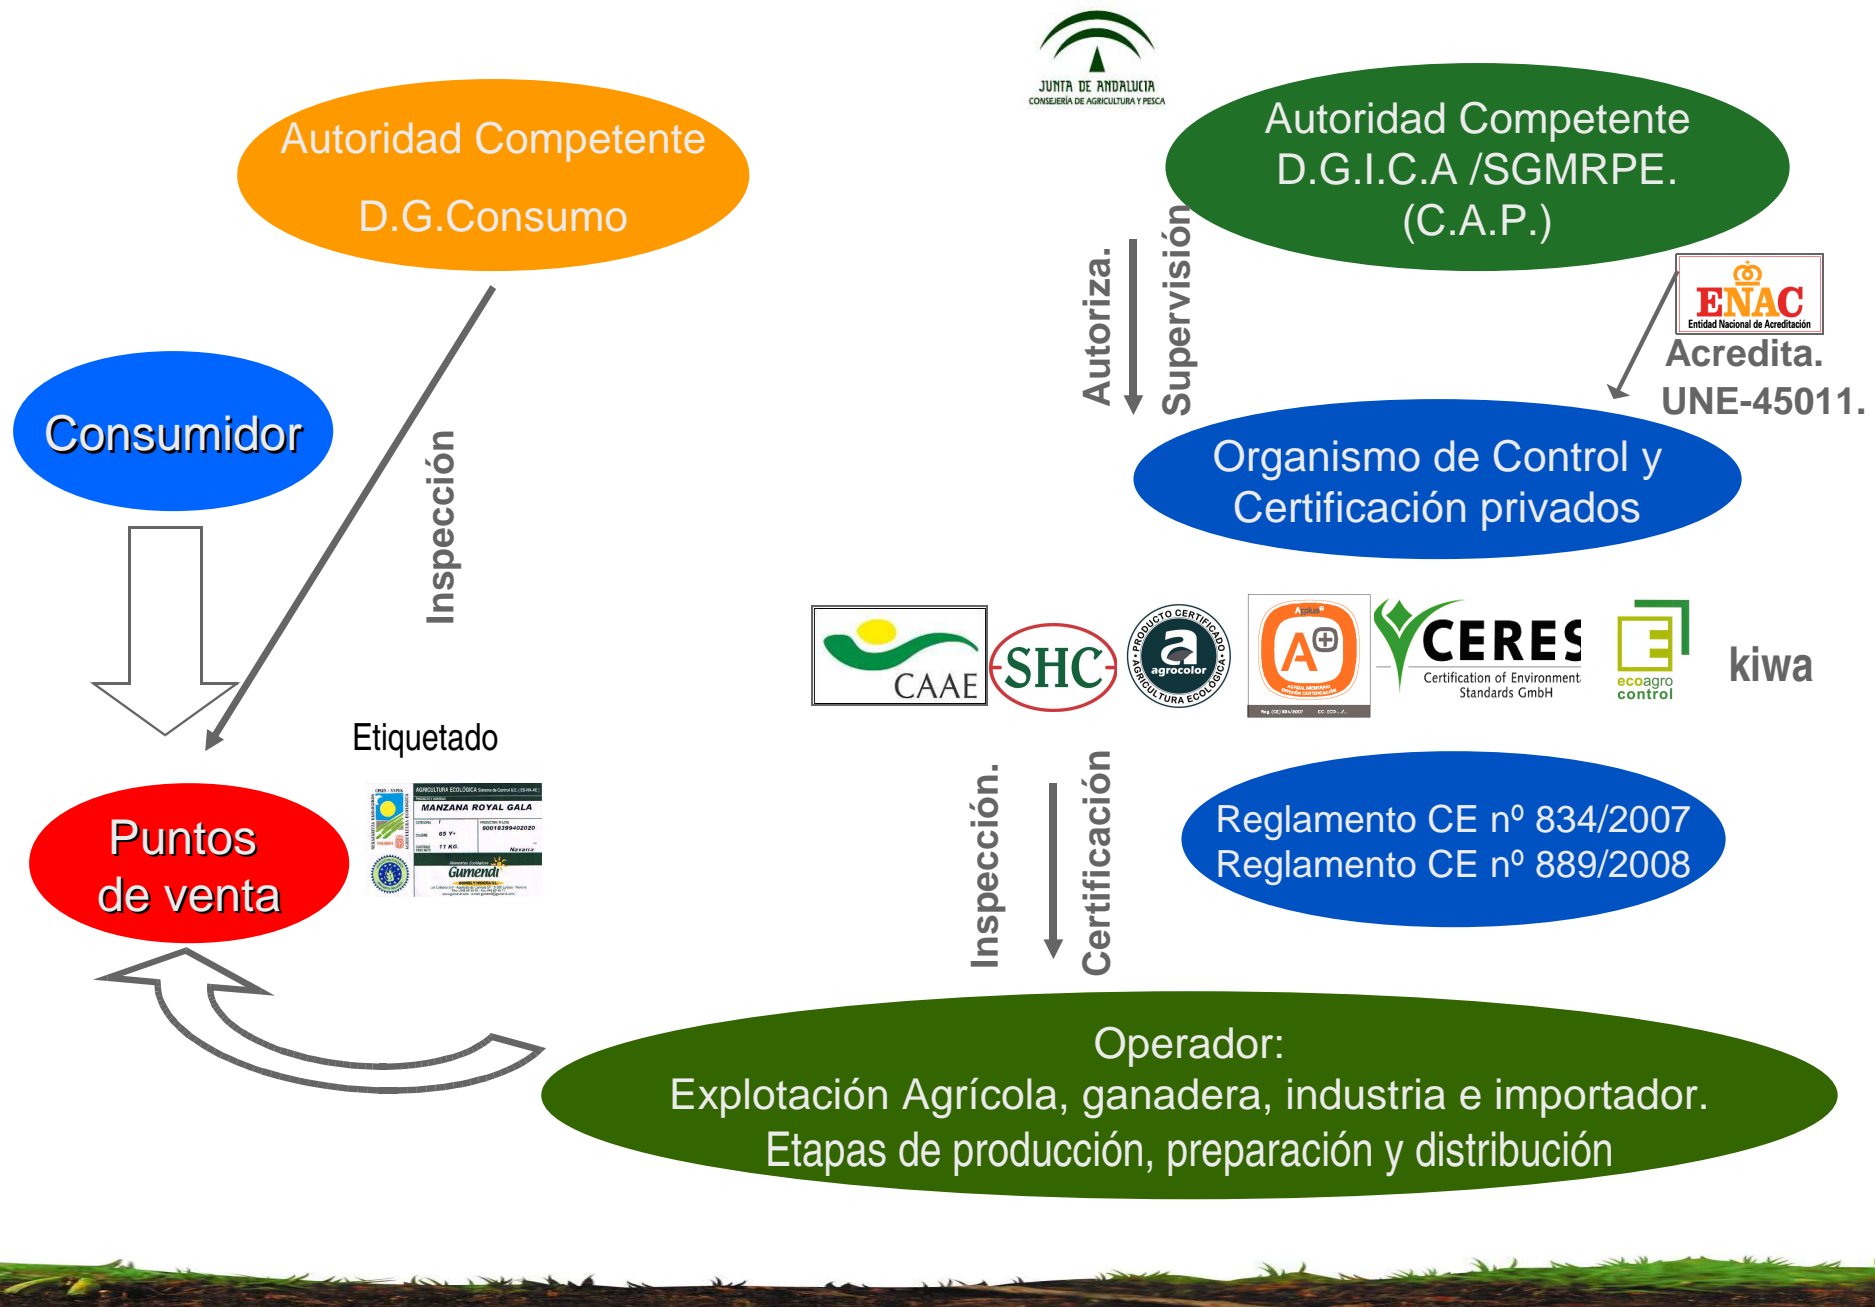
JUNTA DE ANDALUCIA
CONSEJERÍA DE AGRICULTURA Y PESCA

Autoridad Competente
D.G.Consumo

Autoridad Competente
D.G.I.C.A /SGMRPE.
(C.A.P.)

Autoriza.

Supervisión

ENAC
Entidad Nacional de Acreditación

Acredita.
UNE-45011.

Consumidor

Inspección

Organismo de Control y
Certificación privados

CAAE

SHC

PRODUCTO CERTIFICADO AGRICULTURA ECOLÓGICA
agrocolor

CERES
Certification of Environment Standards GmbH

ecoagro control

kiwa

Etiquetado

AGRICULTURA ECOLÓGICA
MANZANA ROYAL GALA
Gumendi

Puntos
de venta

Inspección.

Certificación

Reglamento CE nº 834/2007
Reglamento CE nº 889/2008

Operador:
Explotación Agrícola, ganadera, industria e importador.
Etapas de producción, preparación y distribución